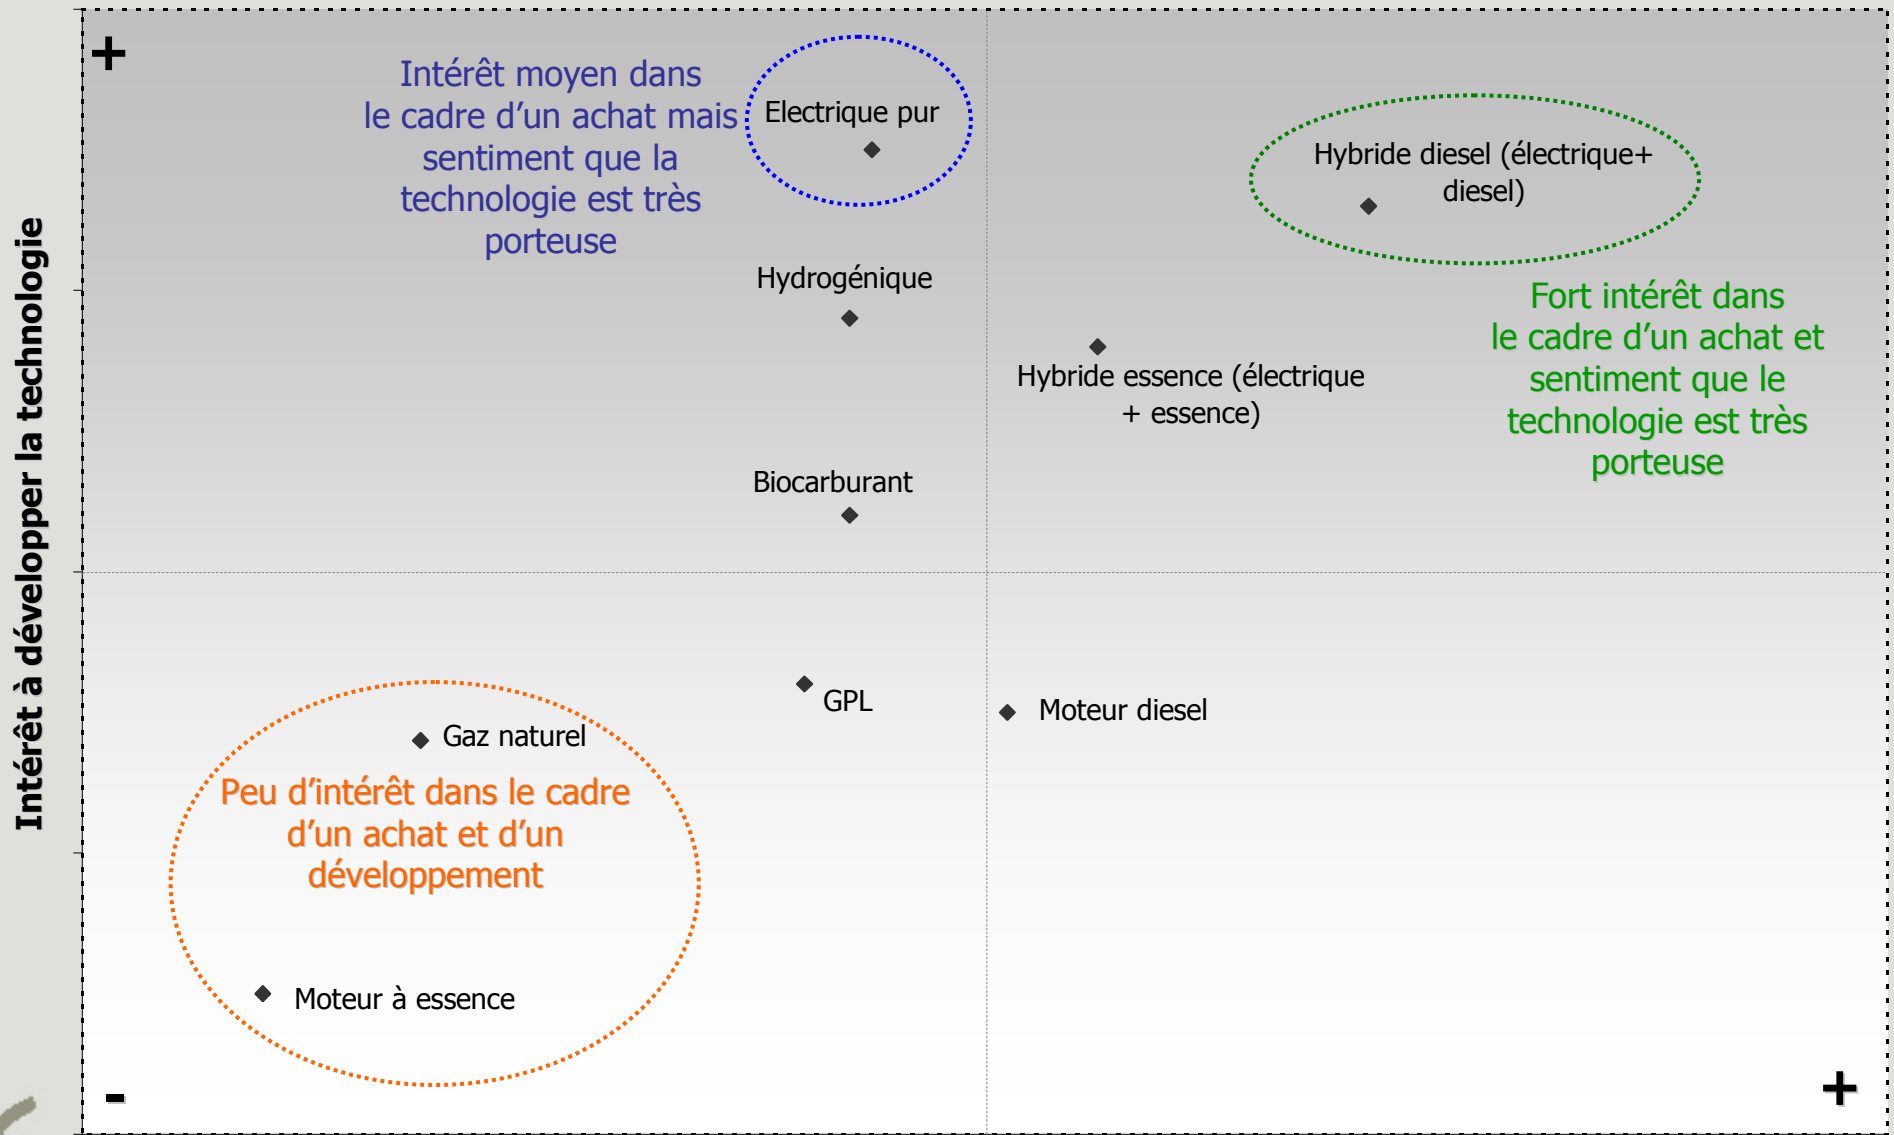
Intérêt à développer la technologie

+

Intérêt moyen dans le cadre d'un achat mais sentiment que la technologie est très porteuse

Electrique pur

Hybride diesel (électrique+ diesel)

Hydrogénique

Fort intérêt dans le cadre d'un achat et sentiment que le technologie est très porteuse

Hybride essence (électrique + essence)

Biocarburant

GPL

Moteur diesel

Gaz naturel

Peu d'intérêt dans le cadre d'un achat et d'un développement

Moteur à essence

-

+